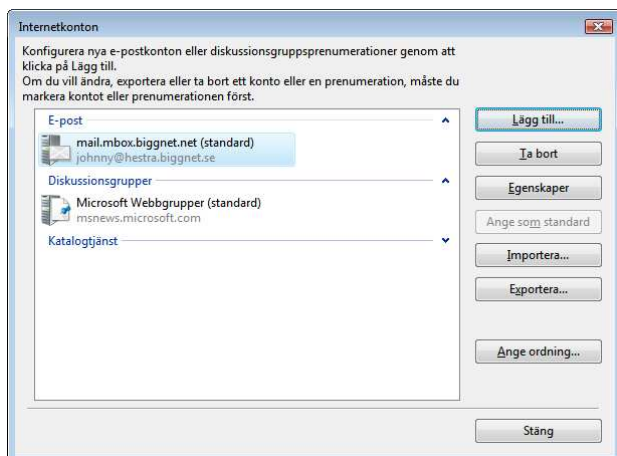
Internetkonton

Konfigurera nya e-postkonton eller diskussionsgruppsprenumerationer genom att klicka på Lägg till.
Om du vill ändra, exportera eller ta bort ett konto eller en prenumeration, måste du markera kontot eller prenumerationen först.

E-post

mail.mbox.biggnet.net (standard)
johnny@hestra.biggnet.se

Diskussionsgrupper

Microsoft Webbgrupper (standard)
msnews.microsoft.com

Katalogtjänst

Lägg till...

Ta bort

Egenskaper

Ange som standard

Importera...

Exportera...

Ange ordning...

Stäng